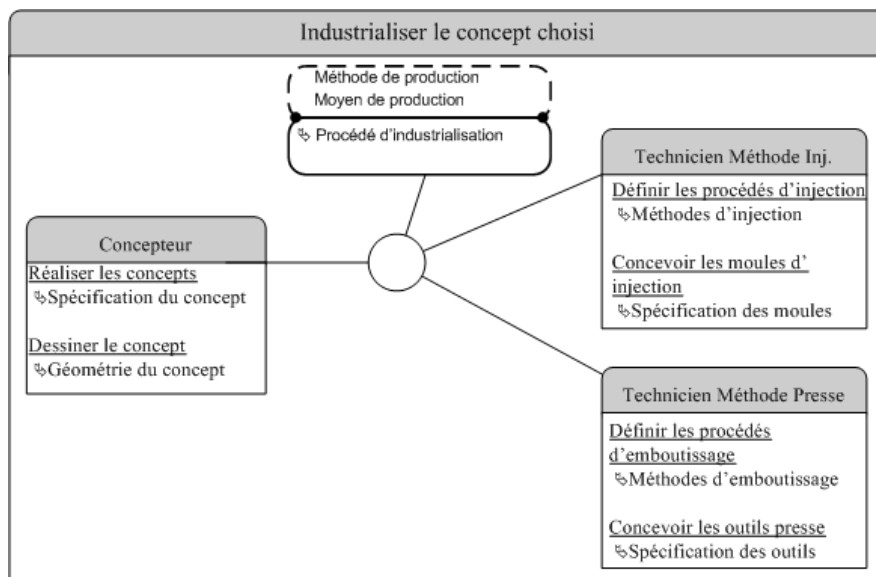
Industrialiser le concept choisi

Méthode de production
Moyen de production

↳ Procédé d'industrialisation

Concepteur

Réaliser les concepts
↳Spécification du concept

Dessiner le concept
↳Géométrie du concept

Technicien Méthode Inj.

Définir les procédés d'injection
↳Méthodes d'injection

Concevoir les moules d' injection
↳Spécification des moules

Technicien Méthode Presse

Définir les procédés d'emboutissage
↳Méthodes d'emboutissage

Concevoir les outils presse
↳Spécification des outils